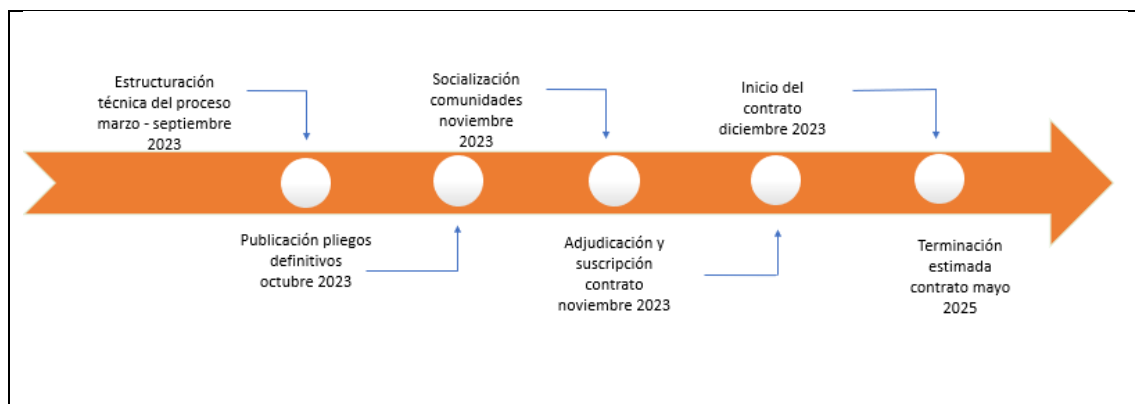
Estructuración técnica del proceso marzo - septiembre 2023

Publicación pliegos definitivos octubre 2023

Socialización comunidades noviembre 2023

Adjudicación y suscripción contrato noviembre 2023

Inicio del contrato diciembre 2023

Terminación estimada contrato mayo 2025